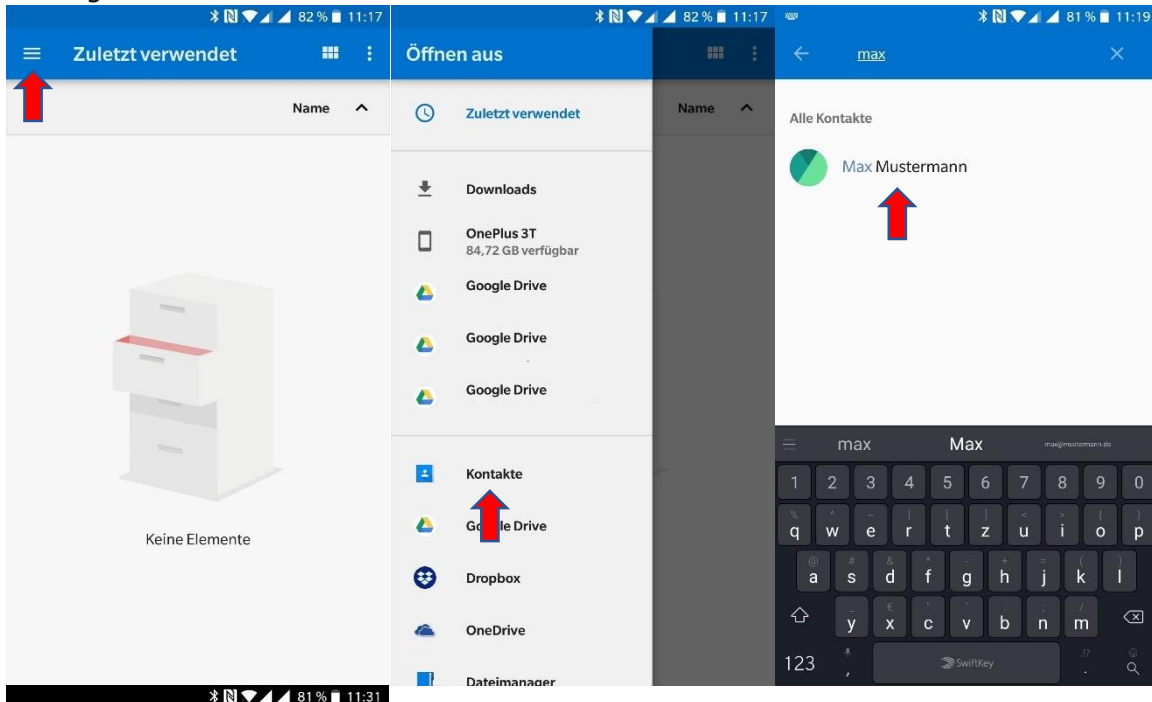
82 % 11:17
Zuletzt verwendet
Name
Keine Elemente

82 % 11:17
Öffnen aus
Zuletzt verwendet
Name
Downloads
OnePlus 3T
84,72 GB verfügbar
Google Drive
Google Drive
Google Drive
Kontakte
Go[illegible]le Drive
Dropbox
OneDrive
Dateimanager

81 % 11:19
max
Alle Kontakte
Max Mustermann
max
Max
max@mustermann.de
1 2 3 4 5 6 7 8 9 0
q w e r t z u i o p
a s d f g h j k l
y x c v b n m
123
SwiftKey

81 % 11:31